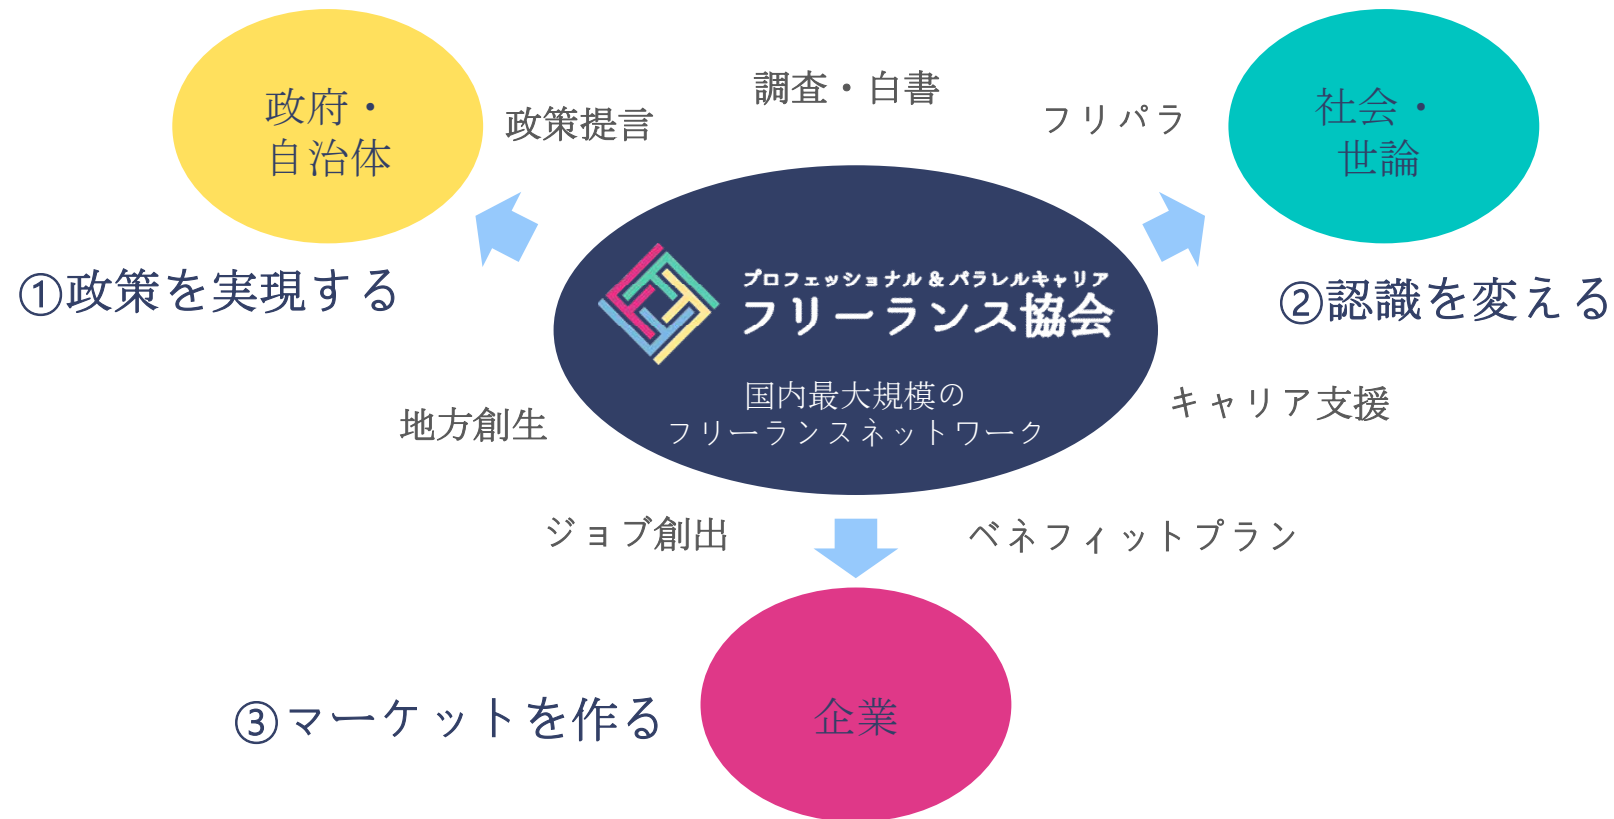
政府・
自治体

政策提言

調査・白書

フリパラ

社会・
世論

①政策を実現する

プロフェッショナル＆パラレルキャリア
フリーランス協会

②認識を変える

国内最大規模の
フリーランスネットワーク

地方創生

キャリア支援

ジョブ創出

ベネフィットプラン

③マーケットを作る

企業